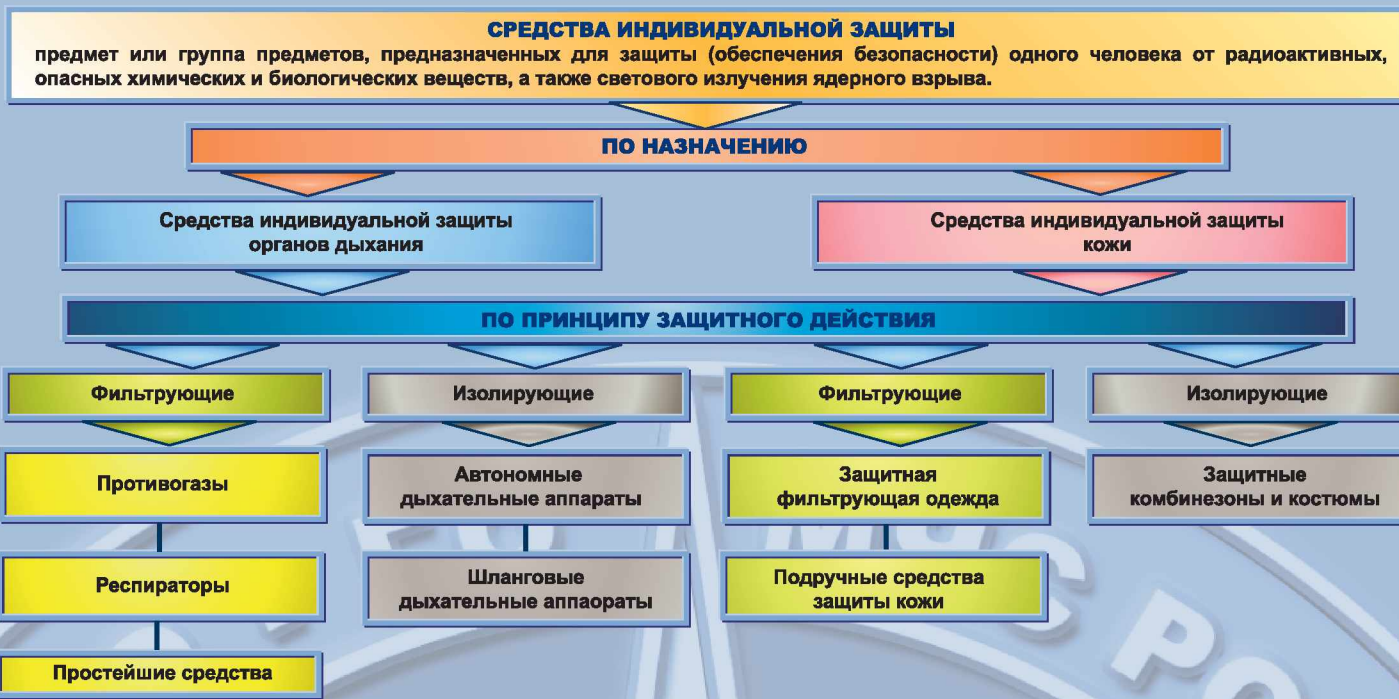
СРЕДСТВА ИНДИВИДУАЛЬНОЙ ЗАЩИТЫ
предмет или группа предметов, предназначенных для защиты (обеспечения безопасности) одного человека от радиоактивных, опасных химических и биологических веществ, а также светового излучения ядерного взрыва.

ПО НАЗНАЧЕНИЮ

Средства индивидуальной защиты органов дыхания

Средства индивидуальной защиты кожи

ПО ПРИНЦИПУ ЗАЩИТНОГО ДЕЙСТВИЯ

Фильтрующие

Изолирующие

Фильтрующие

Изолирующие

Противогазы

Автономные дыхательные аппараты

Защитная фильтрующая одежда

Защитные комбинезоны и костюмы

Респираторы

Шланговые дыхательные аппаораты

Подручные средства защиты кожи

Простейшие средства